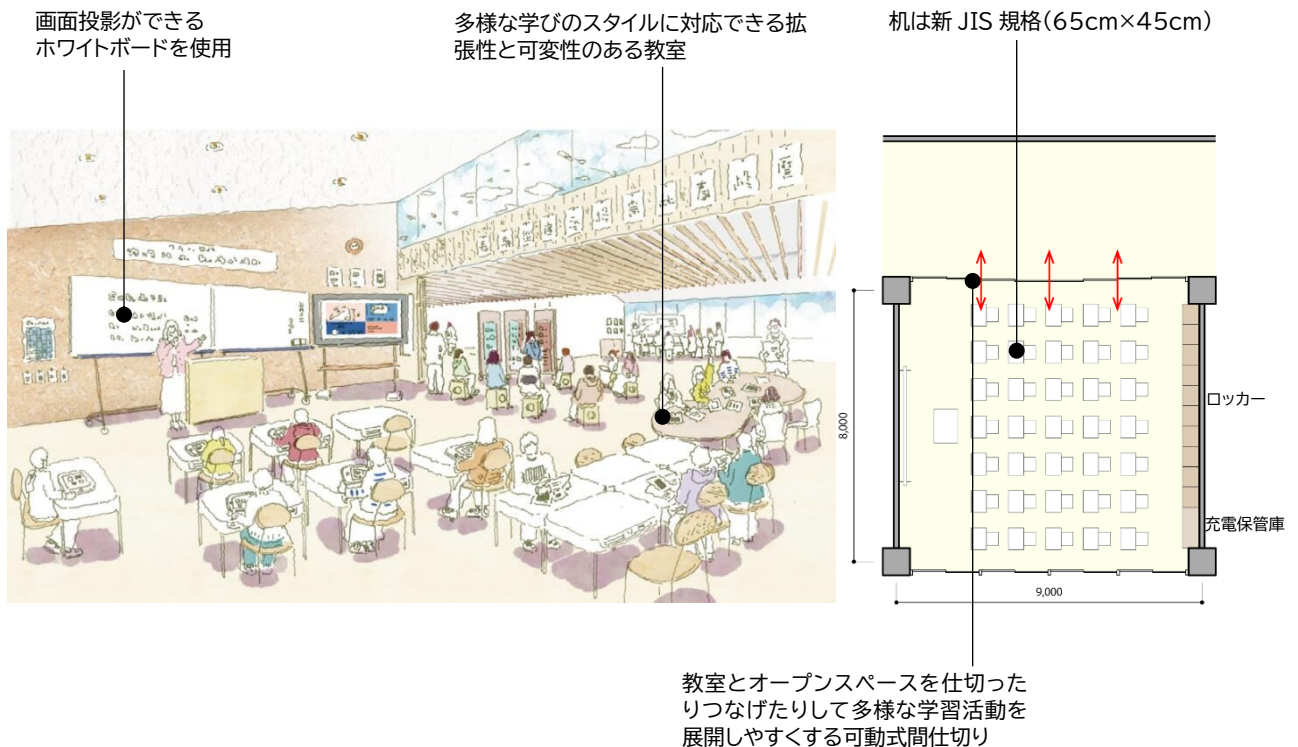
画面投影ができる
ホワイトボードを使用

多様な学びのスタイルに対応できる拡張性と可変性のある教室

机は新 JIS 規格（65cm×45cm）

ロッカー

8,000

充電保管庫

9,000

教室とオープンスペースを仕切ったりつなげたりして多様な学習活動を展開しやすくする可動式間仕切り